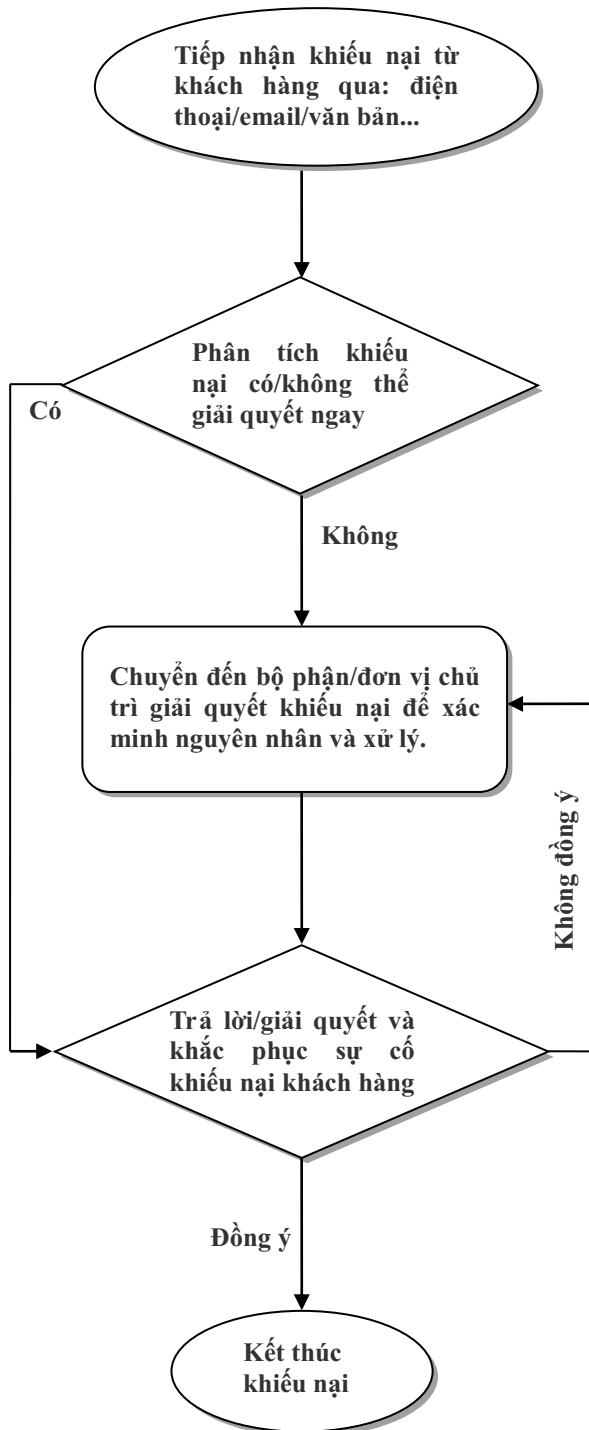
Tiếp nhận khiếu nại từ khách hàng qua: điện thoại/email/văn bản...

Phân tích khiếu nại có/không thể giải quyết ngay

Có

Không

Chuyển đến bộ phận/đơn vị chủ trì giải quyết khiếu nại để xác minh nguyên nhân và xử lý.

Không đồng ý

Trả lời/giải quyết và khắc phục sự cố khiếu nại khách hàng

Đồng ý

Kết thúc khiếu nại